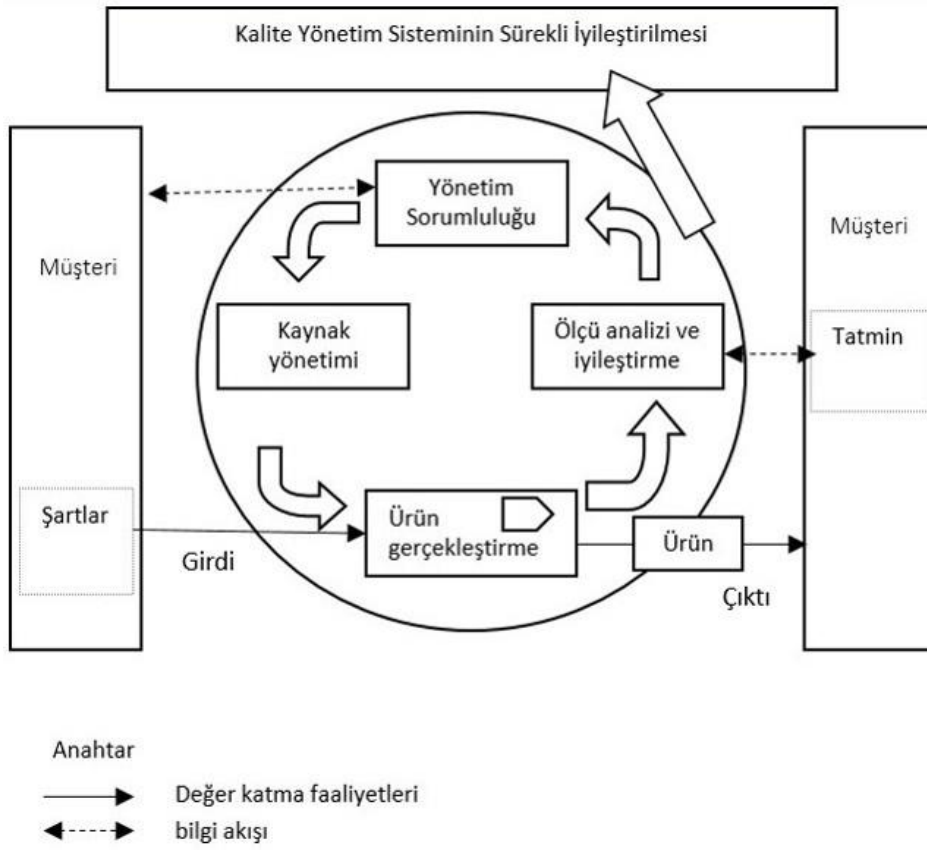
Kalite Yönetim Sisteminin Sürekli İyileştirilmesi

Müşteri

Şartlar

Girdi

Yönetim Sorumluluğu

Kaynak yönetimi

Ölçü analizi ve iyileştirme

Ürün gerçekleştirme

Ürün

Çıktı

Müşteri

Tatmin

Anahtar

Değer katma faaliyetleri

bilgi akışı